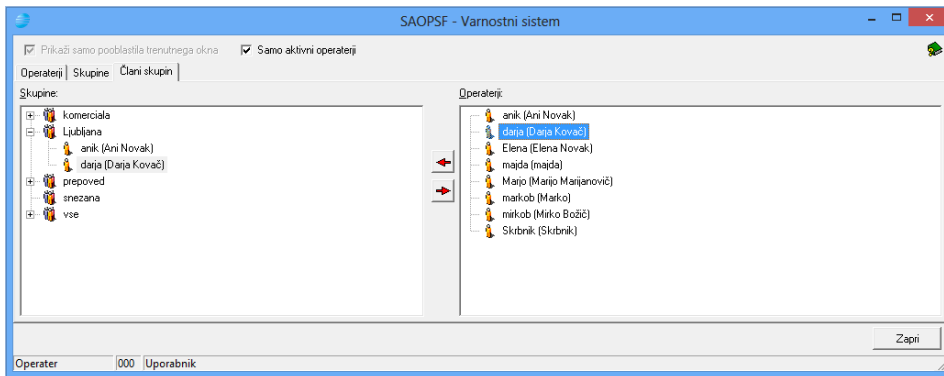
SAOPSF - Varnostni sistem

Prikaži samo pooblastila trenutnega okna
Samo aktivni operaterji

Operaterji | Skupine | Člani skupin

Skupine:
komerciala
Ljubljana
anik (Ani Novak)
darja (Darja Kovač)
prepoved
snezana
vse

Operaterji:
anik (Ani Novak)
darja (Darja Kovač)
Elena (Elena Novak)
majda (majda)
Marjo (Marijo Marijanovič)
markob (Marko)
mirkob (Mirko Božič)
Skrbnik (Skrbnik)

Zapri

Operater | 000 | Uporabnik